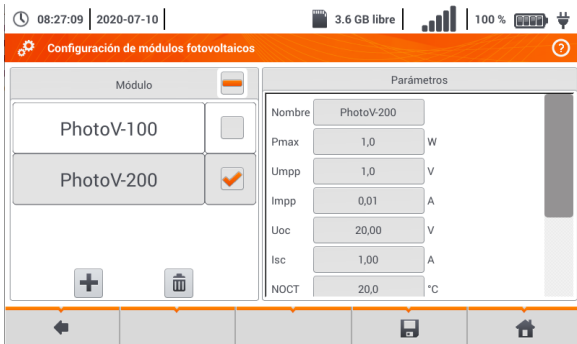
08:27:09 | 2020-07-10 | 3.6 GB libre | 100 %

Configuración de módulos fotovoltaicos

Módulo

PhotoV-100

PhotoV-200

Parámetros

| | | |
|---|---|---|
| Nombre | PhotoV-200 | |
| Pmax | 1,0 | W |
| Umpp | 1,0 | V |
| Impp | 0,01 | A |
| Uoc | 20,00 | V |
| Isc | 1,00 | A |
| NOCT | 20,0 | °C |